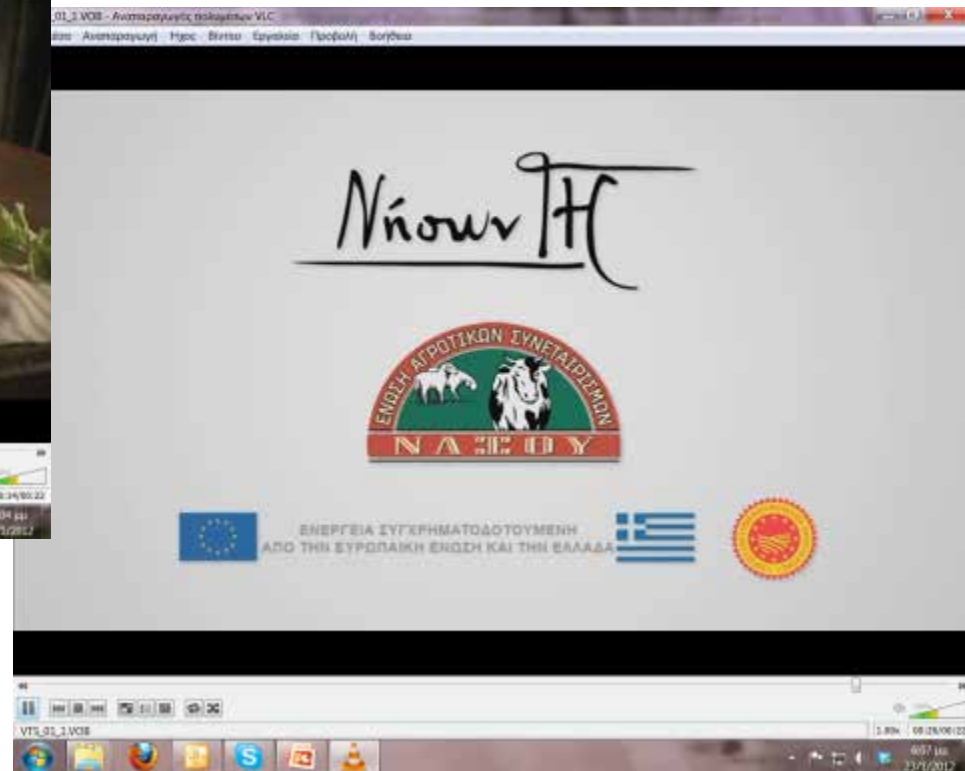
_01_1.VOB - Αναπαραγωγός πολυμέσων VLC

Αρχείο Αναπαραγωγή Ήχος Βίντεο Εργαλεία Προβολή Βοήθεια

Νήσων ΙΗ

ΕΝΩΣΗ ΑΓΡΟΤΙΚΩΝ ΣΥΝΕΤΑΙΡΙΣΜΩΝ

ΝΑΞΟΥ

ΕΝΕΡΓΕΙΑ ΣΥΓΧΡΗΜΑΤΟΔΟΤΟΥΜΕΝΗ ΑΠΟ ΤΗΝ ΕΥΡΩΠΑΙΚΗ ΕΝΩΣΗ ΚΑΙ ΤΗΝ ΕΛΛΑΔΑ

VTS_01_1.VOB

1.00x 08:29/00:22

6:57 μμ 23/1/2012

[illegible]/00:22

04 μμ

1/2012